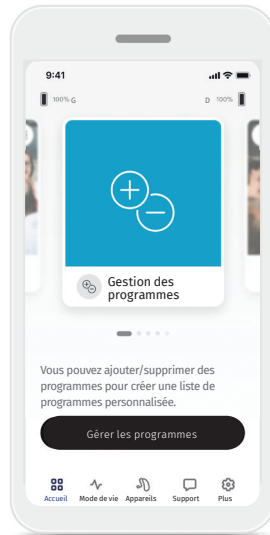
9:41

100% G

D 100%

Gestion des programmes

Vous pouvez ajouter/supprimer des programmes pour créer une liste de programmes personnalisée.

Gérer les programmes

Accueil Mode de vie Appareils Support Plus